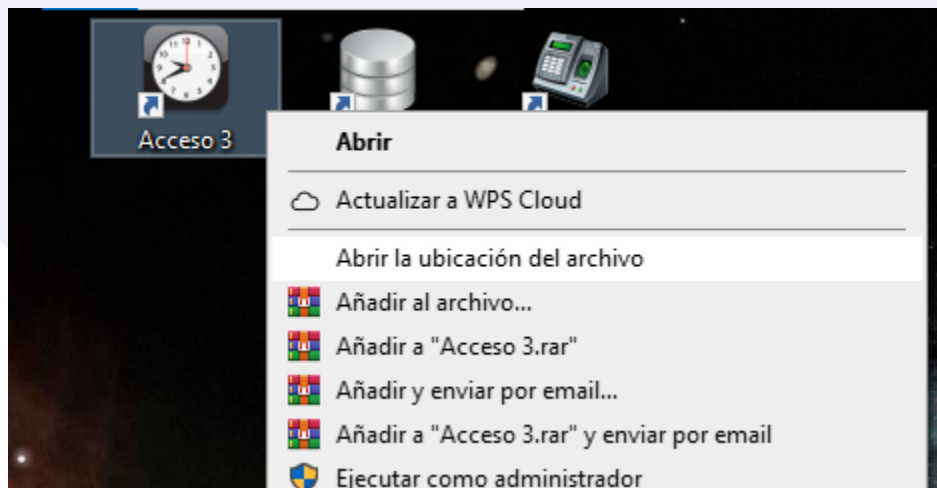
Acceso 3

Abrir

Actualizar a WPS Cloud

Abrir la ubicación del archivo

Añadir al archivo...

Añadir a "Acceso 3.rar"

Añadir y enviar por email...

Añadir a "Acceso 3.rar" y enviar por email

Ejecutar como administrador